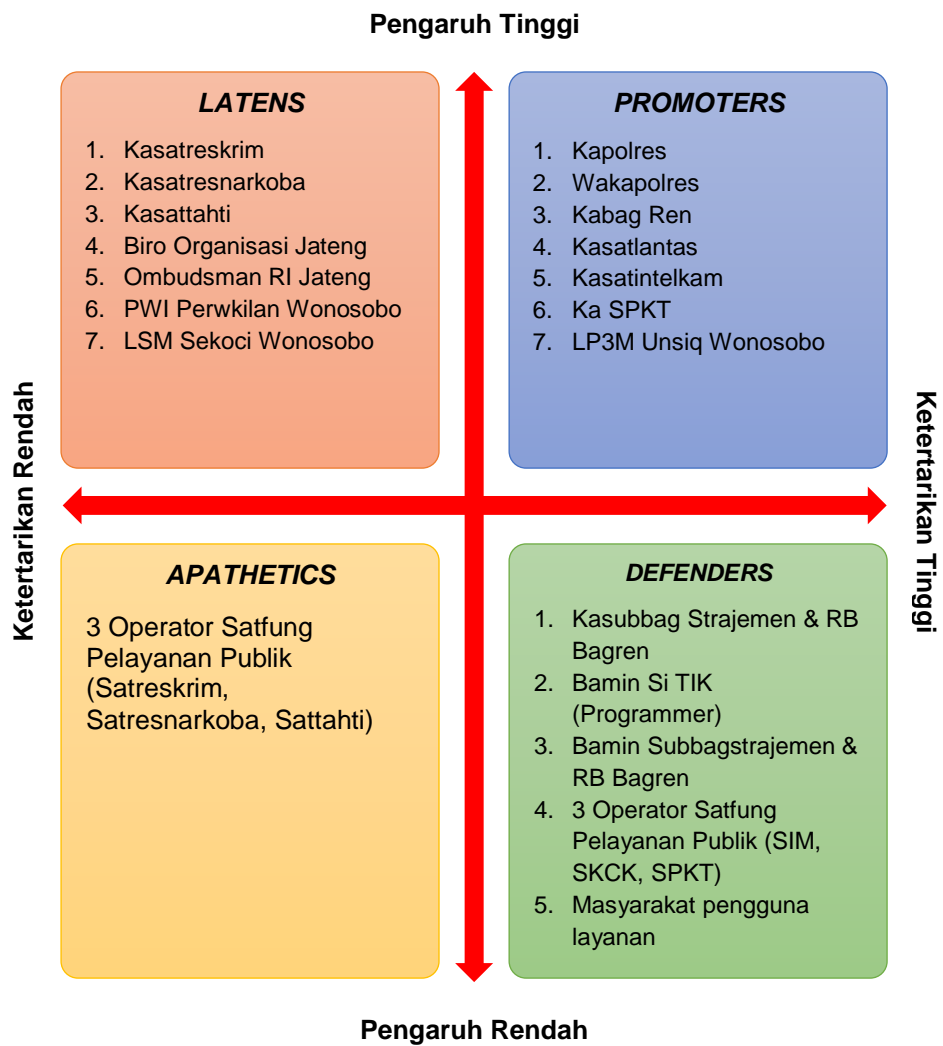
Pengaruh Tinggi

LATENS
1. Kasatreskrim
2. Kasatresnarkoba
3. Kasattahti
4. Biro Organisasi Jateng
5. Ombudsman RI Jateng
6. PWI Perwkilan Wonosobo
7. LSM Sekoci Wonosobo

PROMOTERS
1. Kapolres
2. Wakapolres
3. Kabag Ren
4. Kasatlantas
5. Kasatintelkam
6. Ka SPKT
7. LP3M Unsiq Wonosobo

Ketertarikan Rendah

Ketertarikan Tinggi

APATHETICS
3 Operator Satfung Pelayanan Publik (Satreskrim, Satresnarkoba, Sattahti)

DEFENDERS
1. Kasubbag Strajemen & RB Bagren
2. Bamin Si TIK (Programmer)
3. Bamin Subbagstrajemen & RB Bagren
4. 3 Operator Satfung Pelayanan Publik (SIM, SKCK, SPKT)
5. Masyarakat pengguna layanan

Pengaruh Rendah